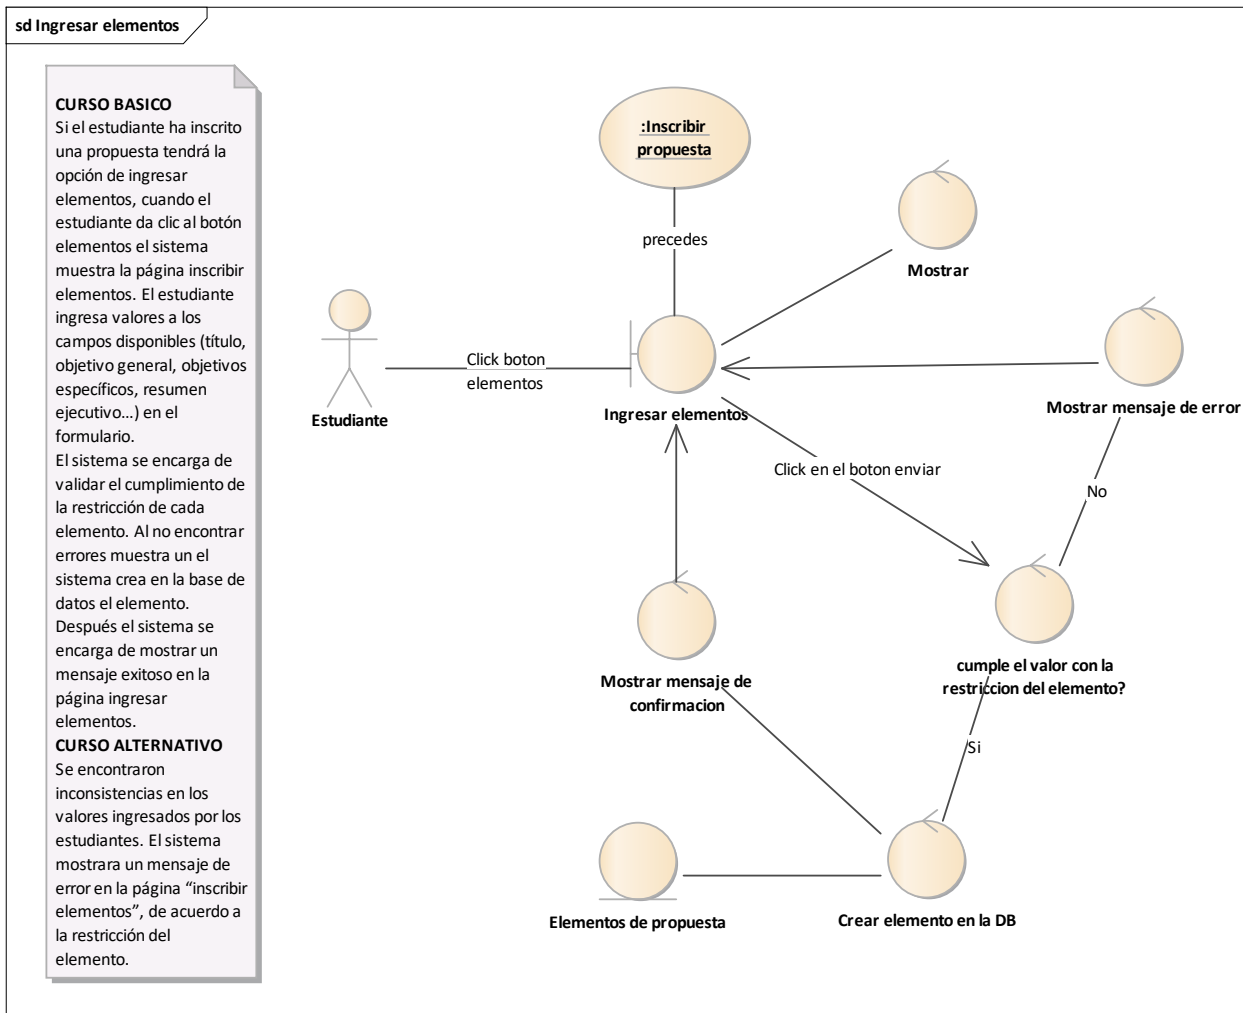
sd Ingresar elementos

CURSO BASICO
Si el estudiante ha inscrito una propuesta tendrá la opción de ingresar elementos, cuando el estudiante da clic al botón elementos el sistema muestra la página inscribir elementos. El estudiante ingresa valores a los campos disponibles (título, objetivo general, objetivos específicos, resumen ejecutivo...) en el formulario.
El sistema se encarga de validar el cumplimiento de la restricción de cada elemento. Al no encontrar errores muestra un el sistema crea en la base de datos el elemento. Después el sistema se encarga de mostrar un mensaje exitoso en la página ingresar elementos.
CURSO ALTERNATIVO
Se encontraron inconsistencias en los valores ingresados por los estudiantes. El sistema mostrara un mensaje de error en la página "inscribir elementos", de acuerdo a la restricción del elemento.

:Inscribir propuesta

precedes

Mostrar

Estudiante

Click boton elementos

Ingresar elementos

Mostrar mensaje de error

Click en el boton enviar

No

Mostrar mensaje de confirmacion

cumple el valor con la restriccion del elemento?

Si

Elementos de propuesta

Crear elemento en la DB